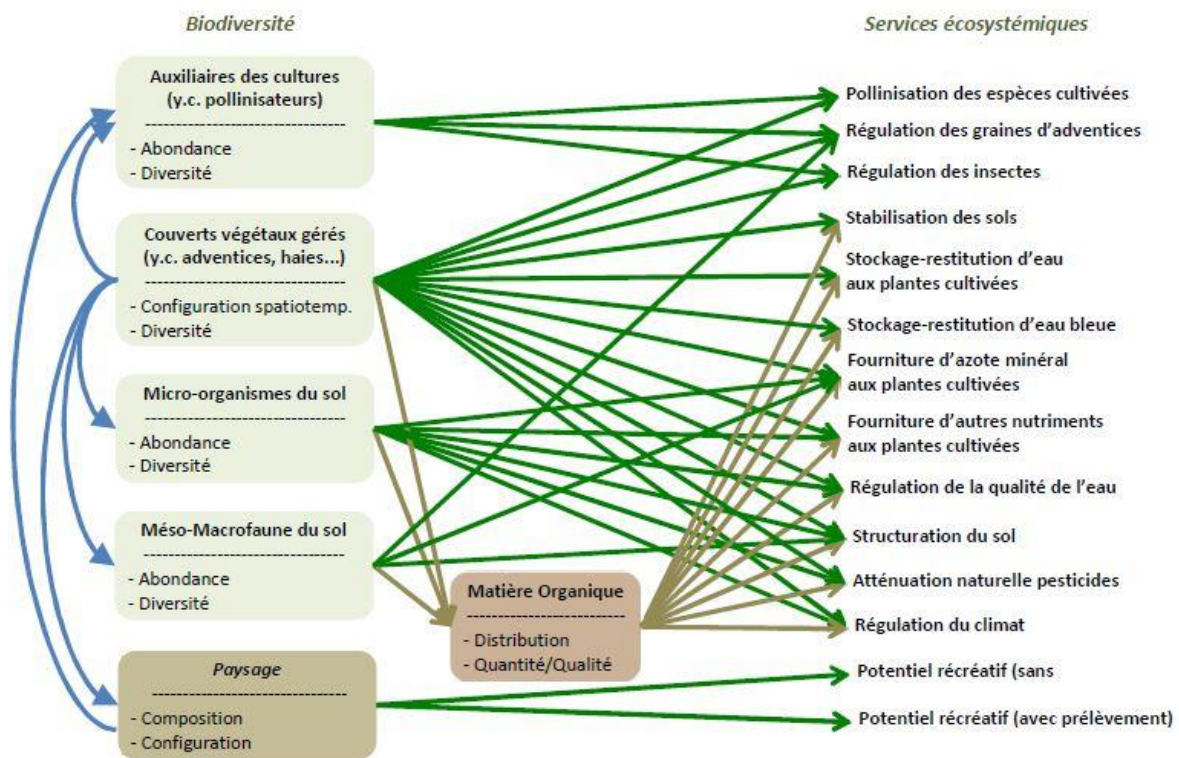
Biodiversité

Services écosystémiques

Auxiliaires des cultures (y.c. pollinisateurs)
--------------------------------
- Abondance
- Diversité

Couverts végétaux gérés (y.c. adventices, haies...)
--------------------------------
- Configuration spatiotemp.
- Diversité

Micro-organismes du sol
--------------------------------
- Abondance
- Diversité

Méso-Macrofaune du sol
--------------------------------
- Abondance
- Diversité

Paysage
--------------------------------
- Composition
- Configuration

Matière Organique
--------------------------------
- Distribution
- Quantité/Qualité

Pollinisation des espèces cultivées

Régulation des graines d'adventices

Régulation des insectes

Stabilisation des sols

Stockage-restitution d'eau aux plantes cultivées

Stockage-restitution d'eau bleue

Fourniture d'azote minéral aux plantes cultivées

Fourniture d'autres nutriments aux plantes cultivées

Régulation de la qualité de l'eau

Structuration du sol

Atténuation naturelle pesticides

Régulation du climat

Potentiel récréatif (sans

Potentiel récréatif (avec prélèvement)